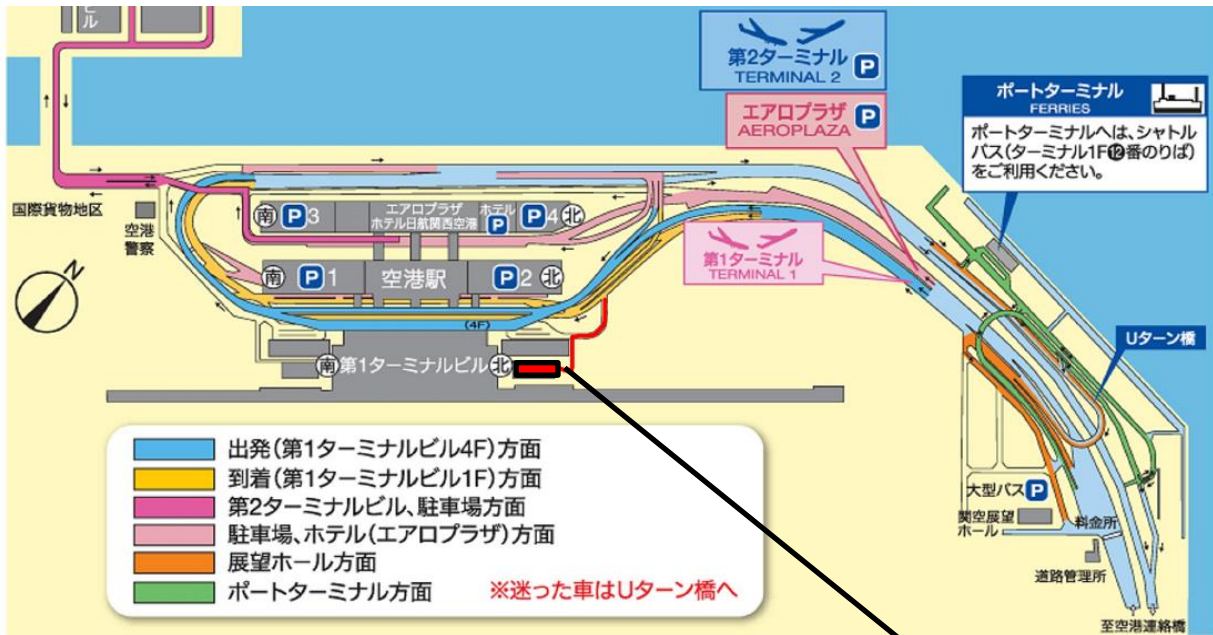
ビル

第2ターミナル
TERMINAL 2
P

エアロプラザ
AEROPLAZA
P

ポートターミナル
FERRIES
ポートターミナルへは、シャトルバス(ターミナル1F⑫番のりば)をご利用ください。

国際貨物地区

空港警察

南 P3
エアロプラザ ホテル日航関西空港
ホテル P P4 北

南 P1 空港駅 P2 北

第1ターミナル
TERMINAL 1

(4F)

南 第1ターミナルビル 北

Uターン橋

大型バス P

関空展望ホール

料金所

道路管理所

至空港連絡橋

出発(第1ターミナルビル4F)方面
到着(第1ターミナルビル1F)方面
第2ターミナルビル、駐車場方面
駐車場、ホテル(エアロプラザ)方面
展望ホール方面
ポートターミナル方面

※迷った車はUターン橋へ

N